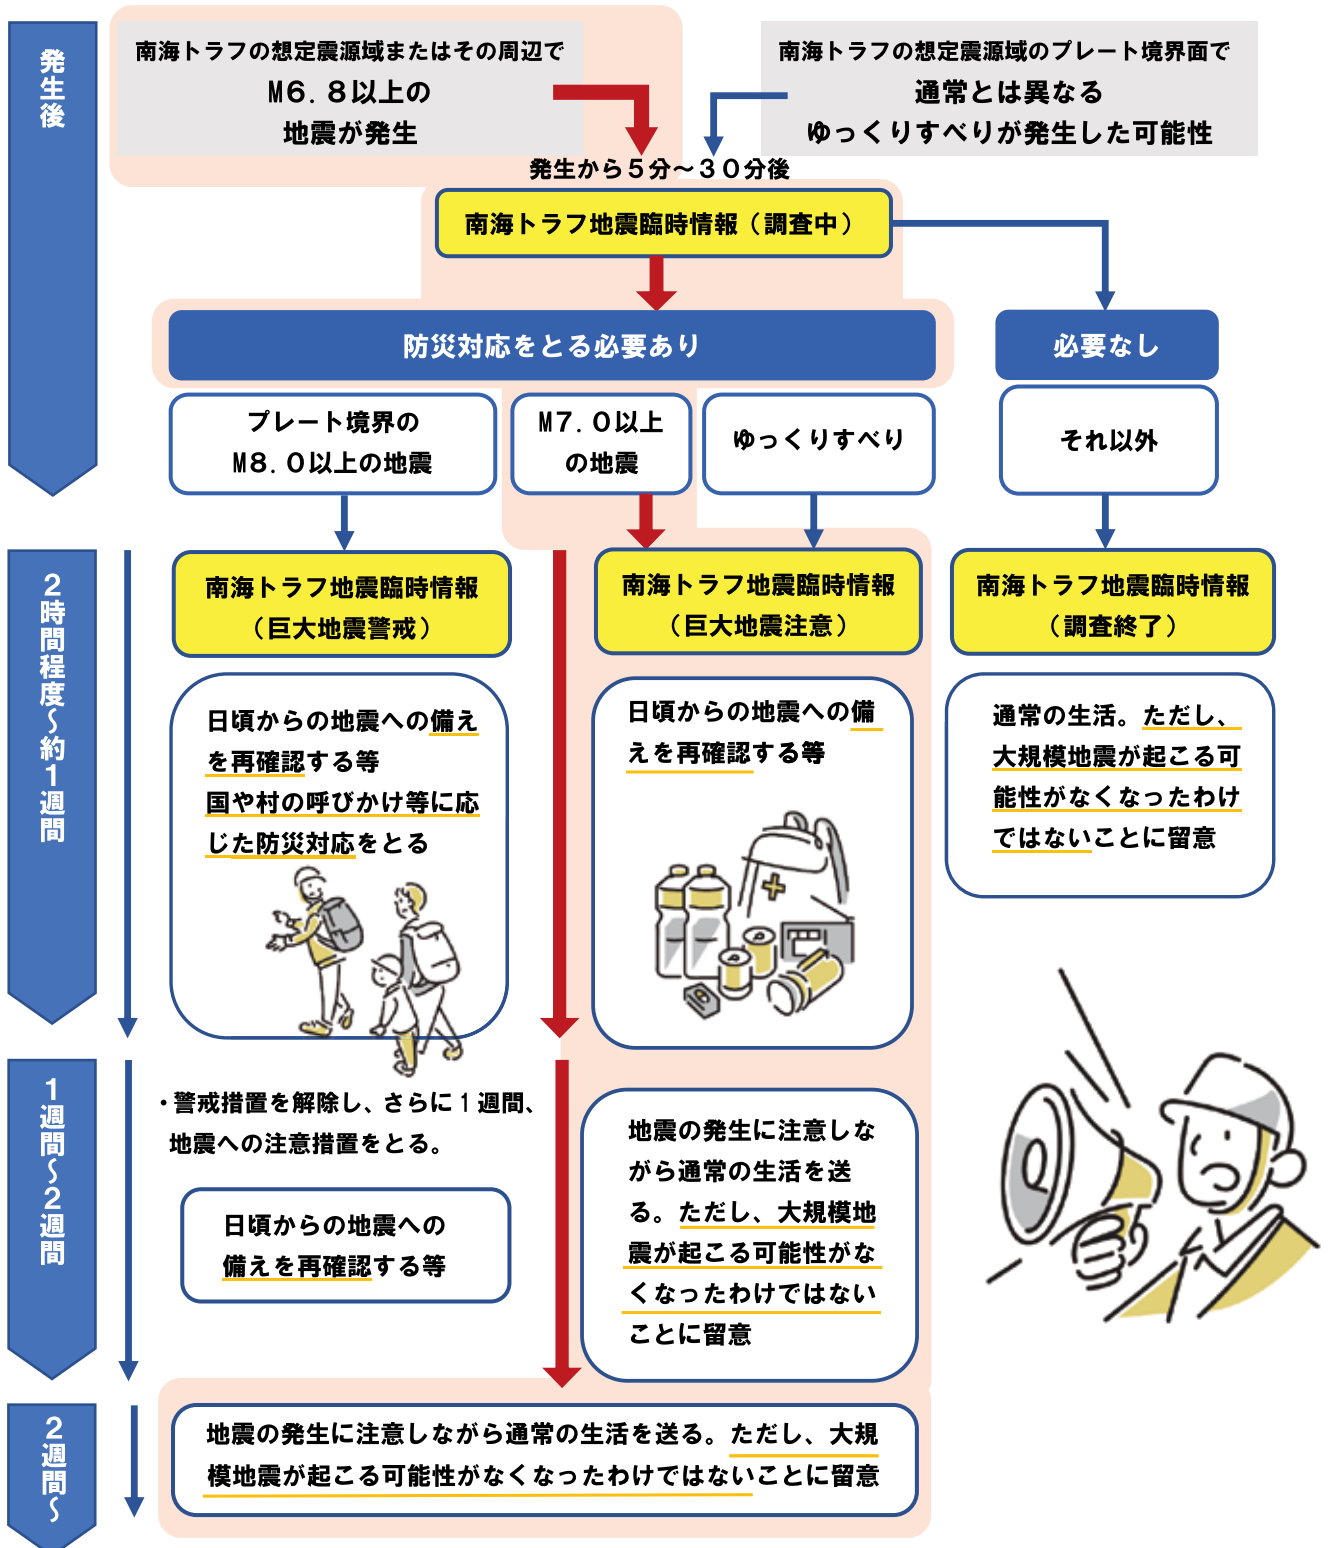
発生後

南海トラフの想定震源域またはその周辺で
M6．8以上の
地震が発生

南海トラフの想定震源域のプレート境界面で
通常とは異なる
ゆっくりすべりが発生した可能性

発生から5分～30分後

南海トラフ地震臨時情報（調査中）

防災対応をとる必要あり

必要なし

プレート境界の
M8．0以上の地震

M7．0以上
の地震

ゆっくりすべり

それ以外

2時間程度～約1週間

南海トラフ地震臨時情報
（巨大地震警戒）

南海トラフ地震臨時情報
（巨大地震注意）

南海トラフ地震臨時情報
（調査終了）

日頃からの地震への備えを再確認する等
国や村の呼びかけ等に応じた防災対応をとる

日頃からの地震への備えを再確認する等

通常の生活。ただし、大規模地震が起こる可能性がなくなったわけではないことに留意

1週間～2週間

・警戒措置を解除し、さらに1週間、地震への注意措置をとる。

日頃からの地震への備えを再確認する等

地震の発生に注意しながら通常の生活を送る。ただし、大規模地震が起こる可能性がなくなったわけではないことに留意

2週間～

地震の発生に注意しながら通常の生活を送る。ただし、大規模地震が起こる可能性がなくなったわけではないことに留意